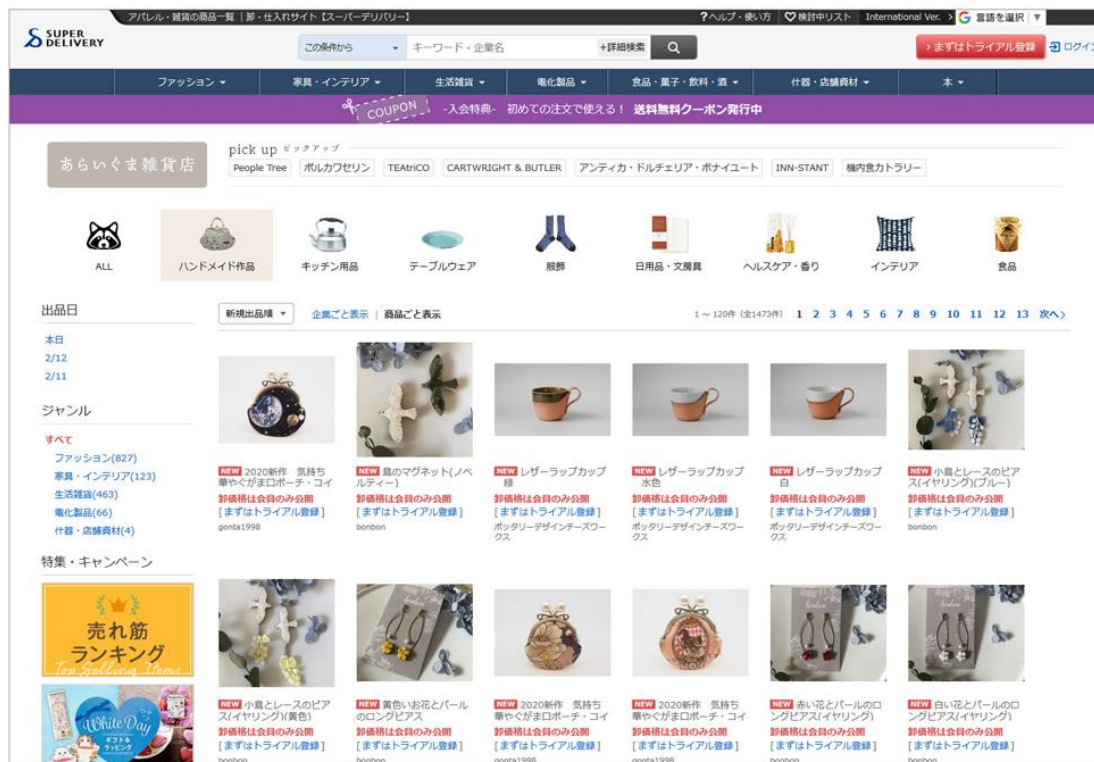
アパレル・雑貨の商品一覧｜卸・仕入れサイト【スーパーデリバリー】

?ヘルプ・使い方 ♡検討中リスト International Ver. > G 言語を選択 ▼

SUPER DELIVERY

この条件から ▼ キーワード・企業名 +詳細検索

>まずはトライアル登録 ログイン

ファッション ▼ 家具・インテリア ▼ 生活雑貨 ▼ 電化製品 ▼ 食品・菓子・飲料・酒 ▼ 什器・店舗資材 ▼ 本 ▼

COUPON -入会特典- 初めての注文で使える！ 送料無料クーポン発行中

あらいぐま雑貨店

pick up ピックアップ

People Tree ボルカワセリン TEAtriCO CARTWRIGHT & BUTLER アンティカ・ドルチェリア・ボナイユート INN-STANT 機内食カトラリー

ALL ハンドメイド作品 キッチン用品 テーブルウェア 服飾 日用品・文房具 ヘルスケア・香り インテリア 食品

出品日
本日
2/12
2/11

ジャンル
すべて
ファッション(827)
家具・インテリア(123)
生活雑貨(463)
電化製品(66)
什器・店舗資材(4)

特集・キャンペーン

売れ筋ランキング
Top Selling Items

White Day ギフト&ラッピング

新規出品順 ▼ 企業ごと表示 | 商品ごと表示

1～120件（全1473件） 1 2 3 4 5 6 7 8 9 10 11 12 13 次へ>

NEW 2020新作 気持ち華やぐがま口ポーチ・コイ
卸価格は会員のみ公開
[まずはトライアル登録]
gonta1998

NEW 鳥のマグネット(ノベルティー)
卸価格は会員のみ公開
[まずはトライアル登録]
bonbon

NEW レザーラップカップ 緑
卸価格は会員のみ公開
[まずはトライアル登録]
ポッタリーデザインチーズワークス

NEW レザーラップカップ 水色
卸価格は会員のみ公開
[まずはトライアル登録]
ポッタリーデザインチーズワークス

NEW レザーラップカップ 白
卸価格は会員のみ公開
[まずはトライアル登録]
ポッタリーデザインチーズワークス

NEW 小鳥とレースのピアス(イヤリング)(ブルー)
卸価格は会員のみ公開
[まずはトライアル登録]
bonbon

NEW 小鳥とレースのピアス(イヤリング)(黄色)
卸価格は会員のみ公開
[まずはトライアル登録]
bonbon

NEW 黄色いお花とパールのロングピアス
卸価格は会員のみ公開
[まずはトライアル登録]
bonbon

NEW 2020新作 気持ち華やぐがま口ポーチ・コイ
卸価格は会員のみ公開
[まずはトライアル登録]
gonta1998

NEW 2020新作 気持ち華やぐがま口ポーチ・コイ
卸価格は会員のみ公開
[まずはトライアル登録]
gonta1998

NEW 赤い花とパールのロングピアス(イヤリング)
卸価格は会員のみ公開
[まずはトライアル登録]
bonbon

NEW 白い花とパールのロングピアス(イヤリング)
卸価格は会員のみ公開
[まずはトライアル登録]
bonbon